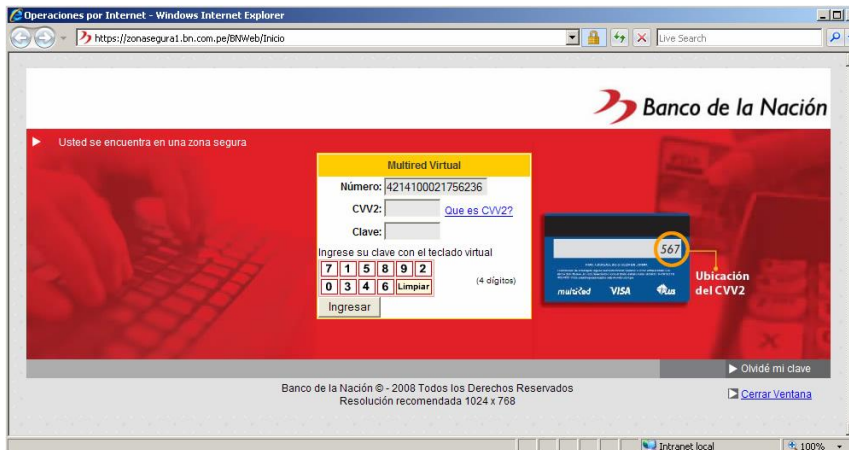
Operaciones por Internet - Windows Internet Explorer

https://zonasegura1.bn.com.pe/BNWeb/Inicio

Live Search

Banco de la Nación

Usted se encuentra en una zona segura

Multired Virtual

Número: 4214100021756236

CVV2: Que es CVV2?

Clave:

Ingrese su clave con el teclado virtual

| 7 | 1 | 5 | 8 | 9 | 2 |
|---|---|---|---|---|---|
| 0 | 3 | 4 | 6 | Limpiar | |

(4 dígitos)

Ingresar

567

multired VISA

Ubicación del CVV2

Olvidé mi clave

Banco de la Nación © - 2008 Todos los Derechos Reservados
Resolución recomendada 1024 x 768

Cerrar Ventana

Intranet local

100%